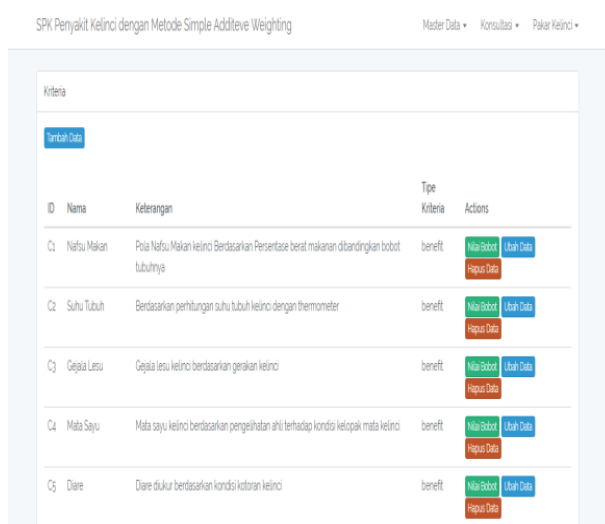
SPK Penyakit Kelinci dengan Metode Simple Additeve Weighting

Master Data ▾ Konsultasi ▾ Pakar Kelinci ▾

Kriteria

Tambah Data

| ID | Nama | Keterangan | Tipe Kriteria | Actions |
|---|---|---|---|---|
| C1 | Nafsu Makan | Pola Nafsu Makan kelinci Berdasarkan Persentase berat makanan dibandingkan bobot tubuhnya | benefit | Nilai Bobot Ubah Data Hapus Data |
| C2 | Suhu Tubuh | Berdasarkan perhitungan suhu tubuh kelinci dengan thermometer | benefit | Nilai Bobot Ubah Data Hapus Data |
| C3 | Gejala Lesu | Gejala lesu kelinci berdasarkan gerakan kelinci | benefit | Nilai Bobot Ubah Data Hapus Data |
| C4 | Mata Sayu | Mata sayu kelinci berdasarkan pengelihatan ahli terhadap kondisi kelopak mata kelinci | benefit | Nilai Bobot Ubah Data Hapus Data |
| C5 | Diare | Diare diukur berdasarkan kondisi kotoran kelinci | benefit | Nilai Bobot Ubah Data Hapus Data |